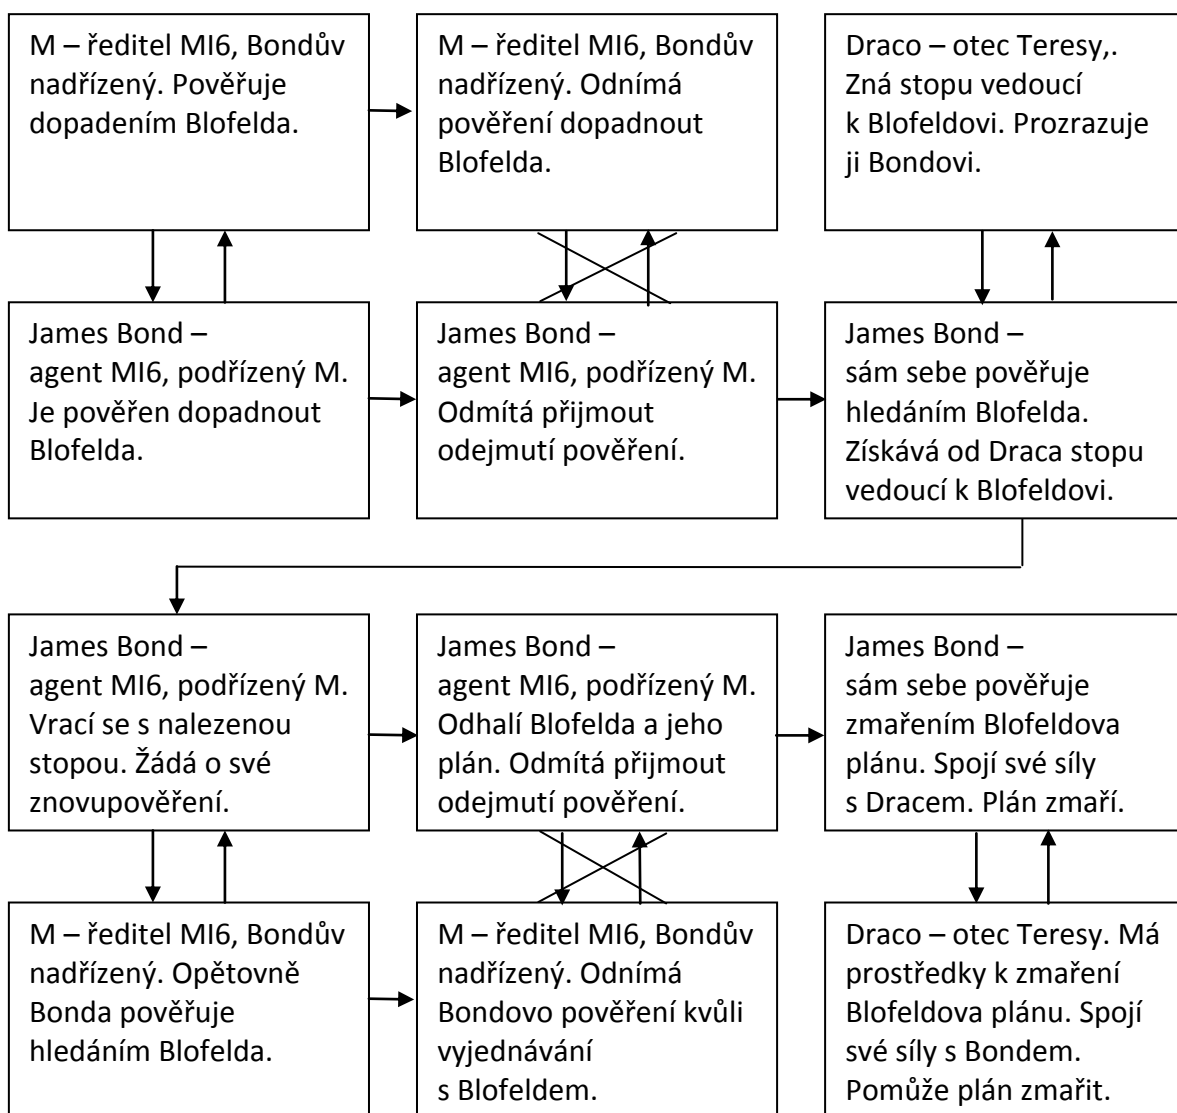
M – ředitel MI6, Bondův nadřízený. Pověřuje dopadením Blofelda.

M – ředitel MI6, Bondův nadřízený. Odnímá pověření dopadnout Blofelda.

Draco – otec Teresy,. Zná stopu vedoucí k Blofeldovi. Prozrazuje ji Bondovi.

James Bond – agent MI6, podřízený M. Je pověřen dopadnout Blofelda.

James Bond – agent MI6, podřízený M. Odmítá přijmout odejmutí pověření.

James Bond – sám sebe pověřuje hledáním Blofelda. Získává od Draca stopu vedoucí k Blofeldovi.

James Bond – agent MI6, podřízený M. Vrací se s nalezenou stopou. Žádá o své znovupověření.

James Bond – agent MI6, podřízený M. Odhalí Blofelda a jeho plán. Odmítá přijmout odejmutí pověření.

James Bond – sám sebe pověřuje zmařením Blofeldova plánu. Spojí své síly s Dracem. Plán zmaří.

M – ředitel MI6, Bondův nadřízený. Opětovně Bonda pověřuje hledáním Blofelda.

M – ředitel MI6, Bondův nadřízený. Odnímá Bondovo pověření kvůli vyjednávání s Blofeldem.

Draco – otec Teresy. Má prostředky k zmaření Blofeldova plánu. Spojí své síly s Bondem. Pomůže plán zmařit.